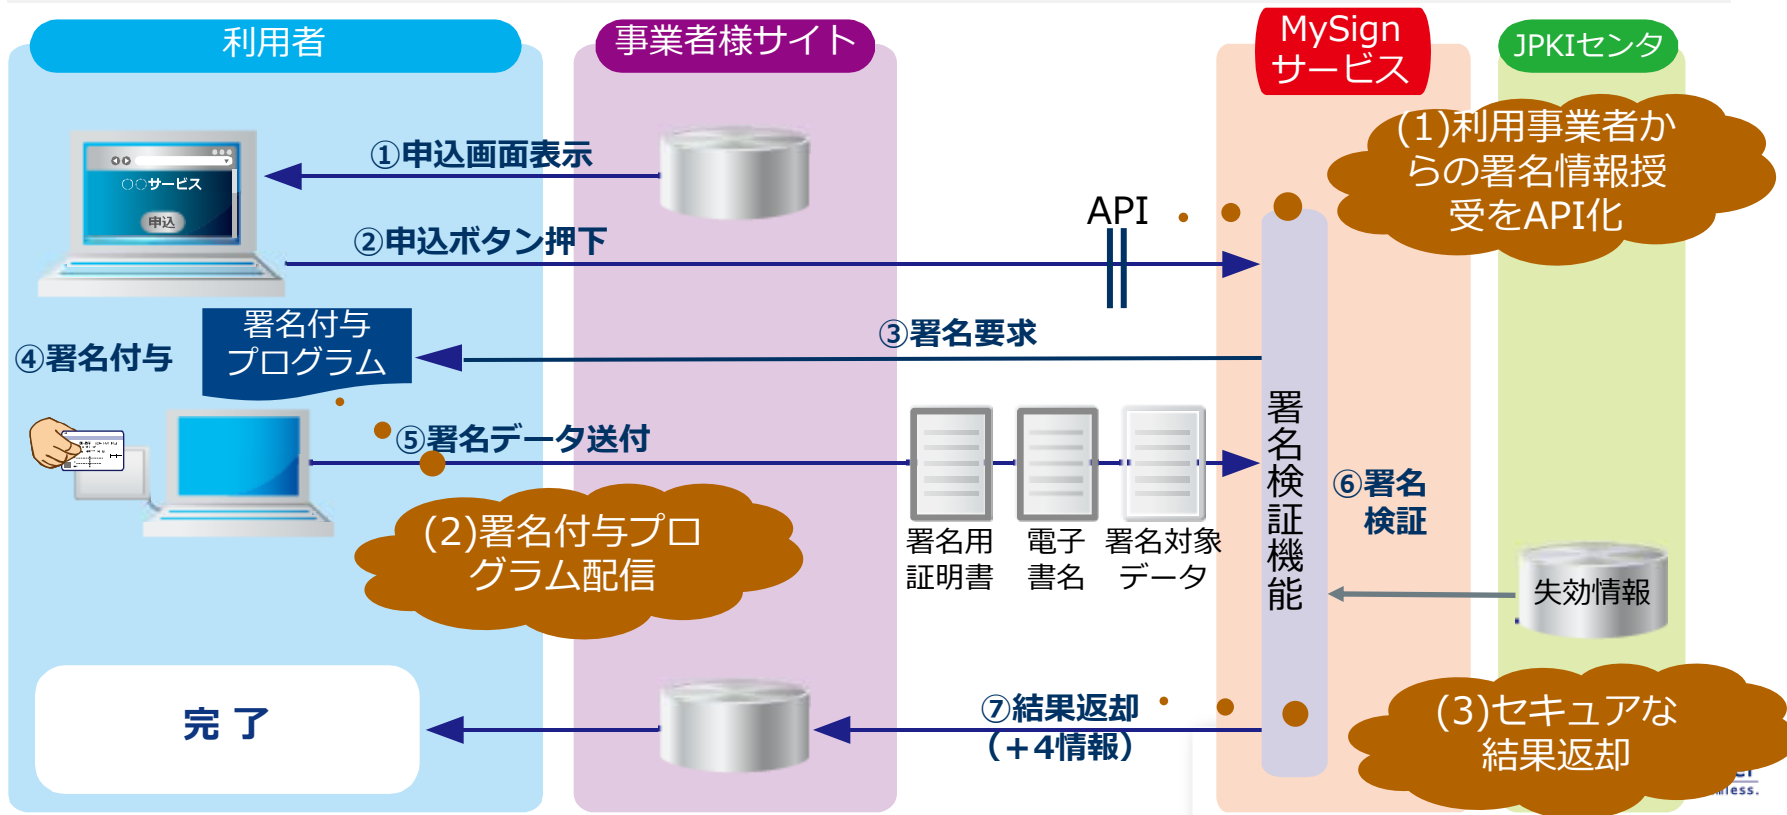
利用者

事業者様サイト

MySign
サービス

JPKIセンタ

(1)利用事業者からの署名情報授受をAPI化

○○サービス

申込

①申込画面表示

②申込ボタン押下

API

③署名要求

④署名付与

署名付与
プログラム

⑤署名データ送付

署名検証機能

⑥署名
検証

(2)署名付与プログラム配信

署名用
証明書

電子
書名

署名対象
データ

失効情報

完 了

⑦結果返却
(+4情報)

(3)セキュアな結果返却